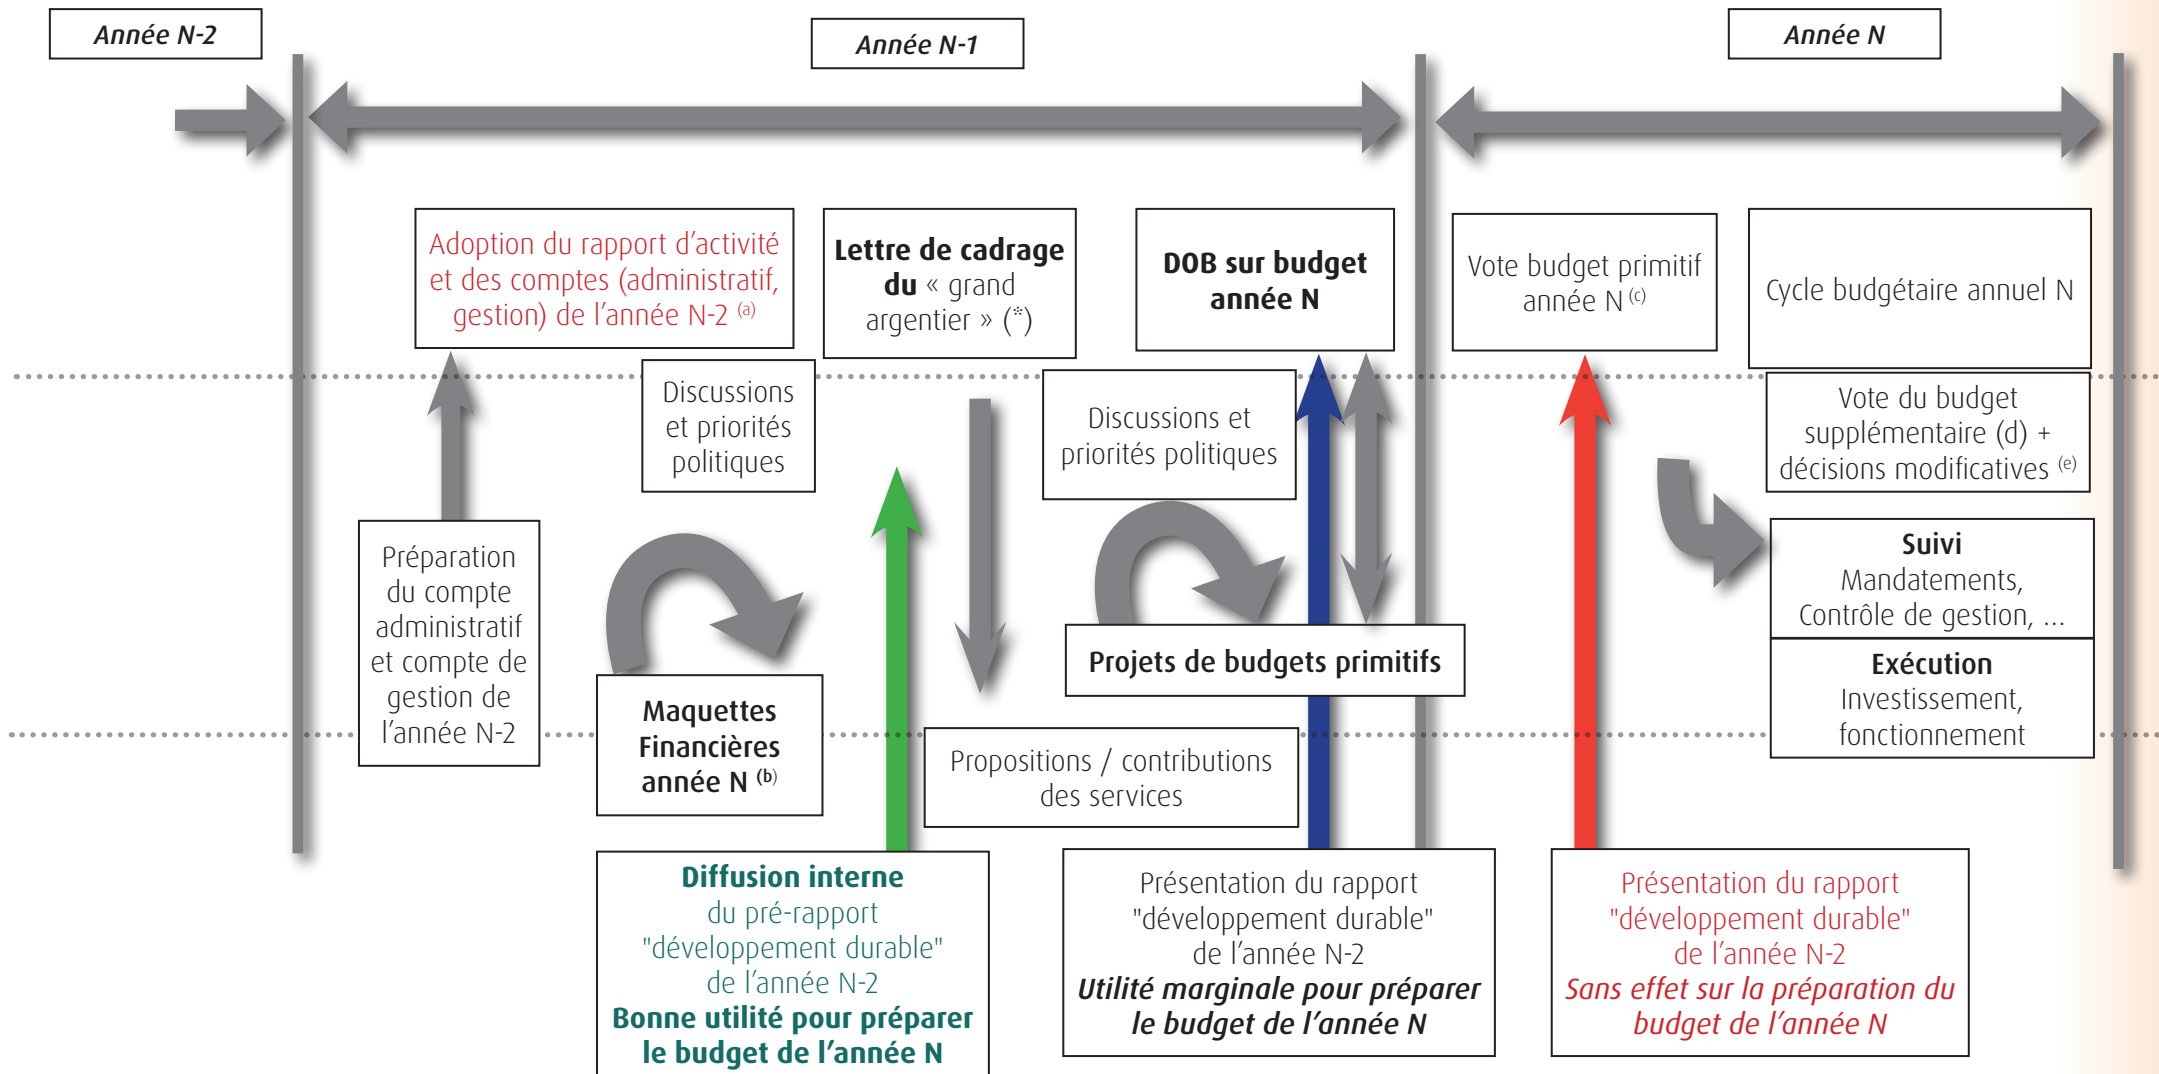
Année N-2

Année N-1

Année N

Adoption du rapport d'activité et des comptes (administratif, gestion) de l'année N-2 $^{(a)}$

Lettre de cadrage du « grand argentier » (*)

DOB sur budget année N

Vote budget primitif année N $^{(c)}$

Cycle budgétaire annuel N

Discussions et priorités politiques

Discussions et priorités politiques

Vote du budget supplémentaire (d) + décisions modificatives $^{(e)}$

Préparation du compte administratif et compte de gestion de l'année N-2

Suivi
Mandatements, Contrôle de gestion, ...

Projets de budgets primitifs

Exécution
Investissement, fonctionnement

Maquettes Financières année N $^{(b)}$

Propositions / contributions des services

Diffusion interne du pré-rapport "développement durable" de l'année N-2
Bonne utilité pour préparer le budget de l'année N

Présentation du rapport "développement durable" de l'année N-2
Utilité marginale pour préparer le budget de l'année N

Présentation du rapport "développement durable" de l'année N-2
Sans effet sur la préparation du budget de l'année N